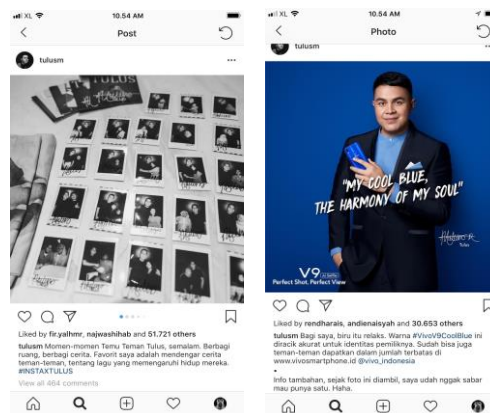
XL 10.54 AM

Post

tulusm

Liked by fir.yalhmr, najwashihab and 51.721 others

tulusm Momen-momen Temu Teman Tulus, semalam. Berbagi ruang, berbagi cerita. Favorit saya adalah mendengar cerita teman-teman, tentang lagu yang memengaruhi hidup mereka. #INSTAXTULUS

View all 464 comments

XL 10.54 AM

Photo

tulusm

"MY COOL BLUE, THE HARMONY OF MY SOUL"

Tulus

V9

Perfect Shot, Perfect View

Liked by rendharais, andienaisyah and 30.653 others

tulusm Bagi saya, biru itu relaks. Warna #VivoV9CoolBlue ini diracik akurat untuk identitas pemiliknya. Sudah bisa juga teman-teman dapatkan dalam jumlah terbatas di www.vivosmartphone.id @vivo_indonesia
.
Info tambahan, sejak foto ini diambil, saya udah nggak sabar mau punya satu. Haha.